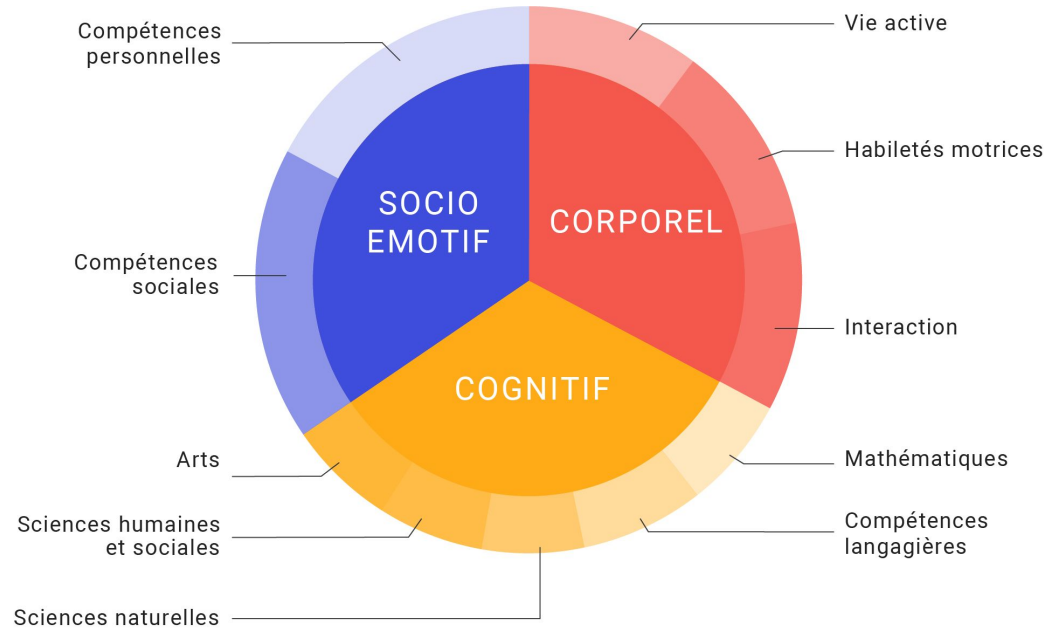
Compétences personnelles

Vie active

Habiletés motrices

SOCIO EMOTIF

CORPOREL

Compétences sociales

Interaction

COGNITIF

Arts

Mathématiques

Sciences humaines et sociales

Compétences langagières

Sciences naturelles